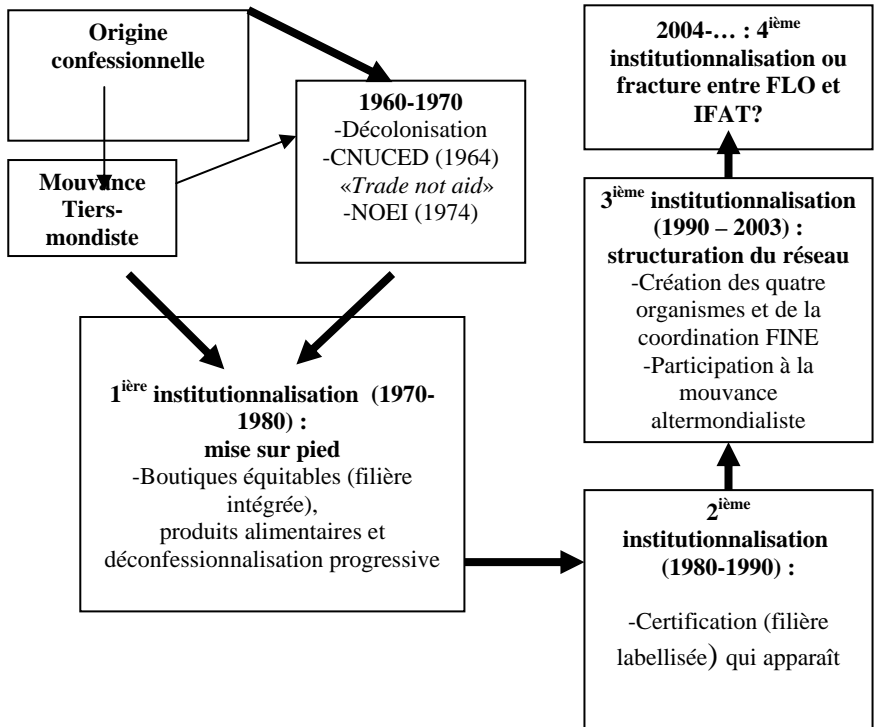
**Origine confessionnelle**

**Mouvance Tiers-mondiste**

**1960-1970**
-Décolonisation
-CNUCED (1964)
«*Trade not aid*»
-NOEI (1974)

**1$^{ière}$ institutionnalisation (1970-1980) :**
**mise sur pied**
-Boutiques équitables (filière intégrée),
produits alimentaires et déconfessionnalisation progressive

**2$^{ième}$ institutionnalisation (1980-1990) :**
-Certification (filière labellisée) qui apparaît

**3$^{ième}$ institutionnalisation (1990 – 2003) : structuration du réseau**
-Création des quatre organismes et de la coordination FINE
-Participation à la mouvance altermondialiste

**2004-… : 4$^{ième}$ institutionnalisation ou fracture entre FLO et IFAT?**